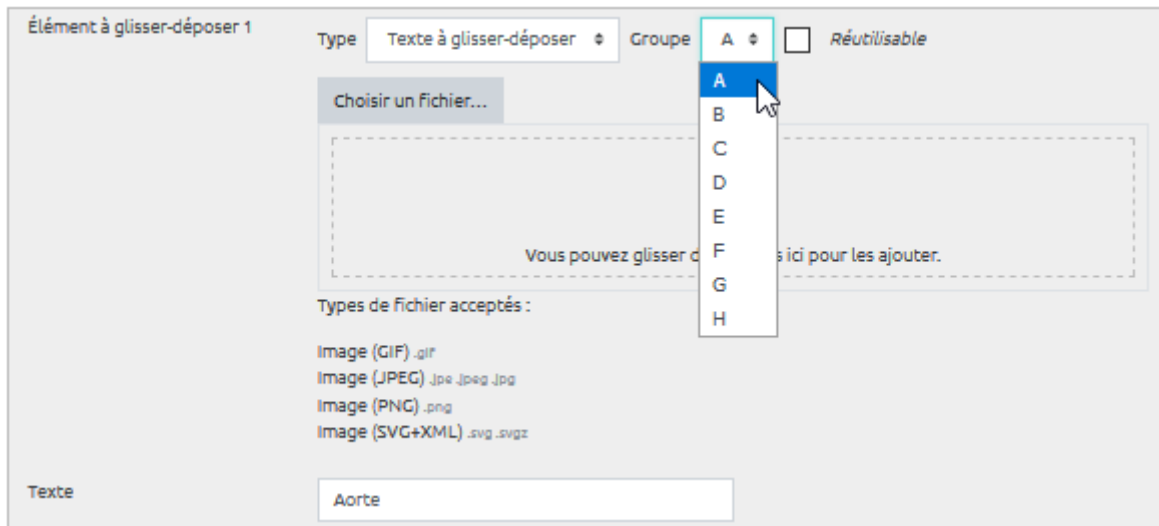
Élément à glisser-déposer 1

Type Texte à glisser-déposer ⬍ Groupe A ⬍ Réutilisable

A
B
C
D
E
F
G
H

Choisir un fichier...

Vous pouvez glisser d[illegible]s ici pour les ajouter.

Types de fichier acceptés :

Image (GIF) .gif
Image (JPEG) .jpe .jpeg .jpg
Image (PNG) .png
Image (SVG+XML) .svg .svgz

Texte

Aorte